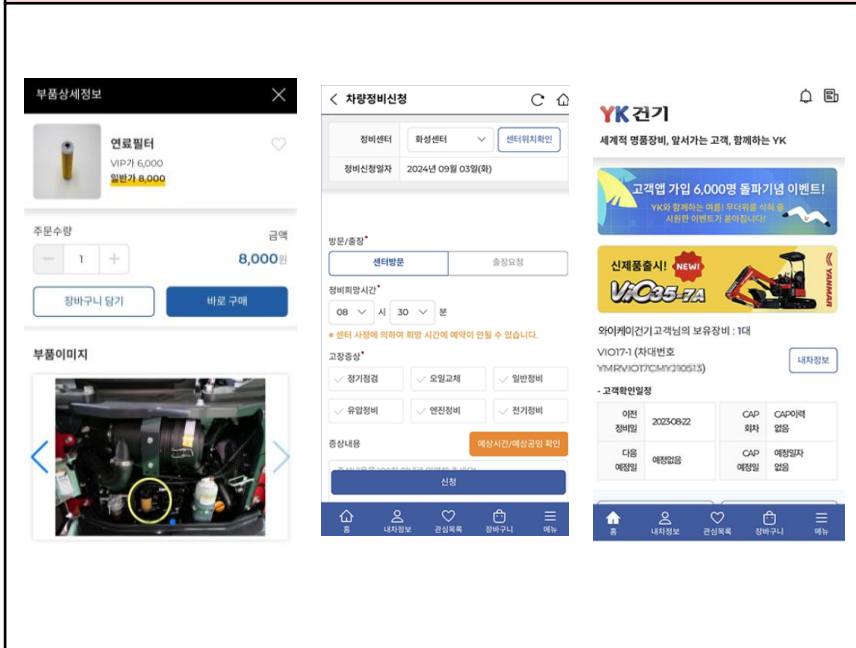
부품상세정보

연료필터
VIP가 6,000
일반가 8,000

주문수량
금액
1
8,000원

장바구니 담기
바로 구매

부품이미지

차량정비신청

정비센터
화성센터
센터위치확인
정비신청일자
2024년 09월 03일(화)

방문/출장*
센터방문
출장요청

정비희망시간*
08 시 30 분
* 센터 사정에 의하여 희망 시간에 예약이 안될 수 있습니다.

고장증상*
정기점검
오일교체
일반정비
유압정비
엔진정비
전기정비

증상내용
예상시간/예상공임 확인
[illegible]
신청

홈
내차정보
관심목록
장바구니
메뉴

YK건기
세계적 명품장비, 앞서가는 고객, 함께하는 YK

고객앱 가입 6,000명 돌파기념 이벤트!
YK와 함께하는 여름! 무더위를 식혀 줄 시원한 이벤트가 옵니다!

신제품출시! NEW!
ViO35-7A
YANMAR

와이케이건기 고객님의 보유장비 : 1대
VIO17-1 (차대번호 YMRVIO17CMY310513)
내차정보

- 고객확인일정

| 이전 정비일 | 2023-08-22 | CAP 회차 | CAP이력 없음 |
|---|---|---|---|
| 다음 예정일 | 예정없음 | CAP 예정일 | 예정일자 없음 |

홈
내차정보
관심목록
장바구니
메뉴